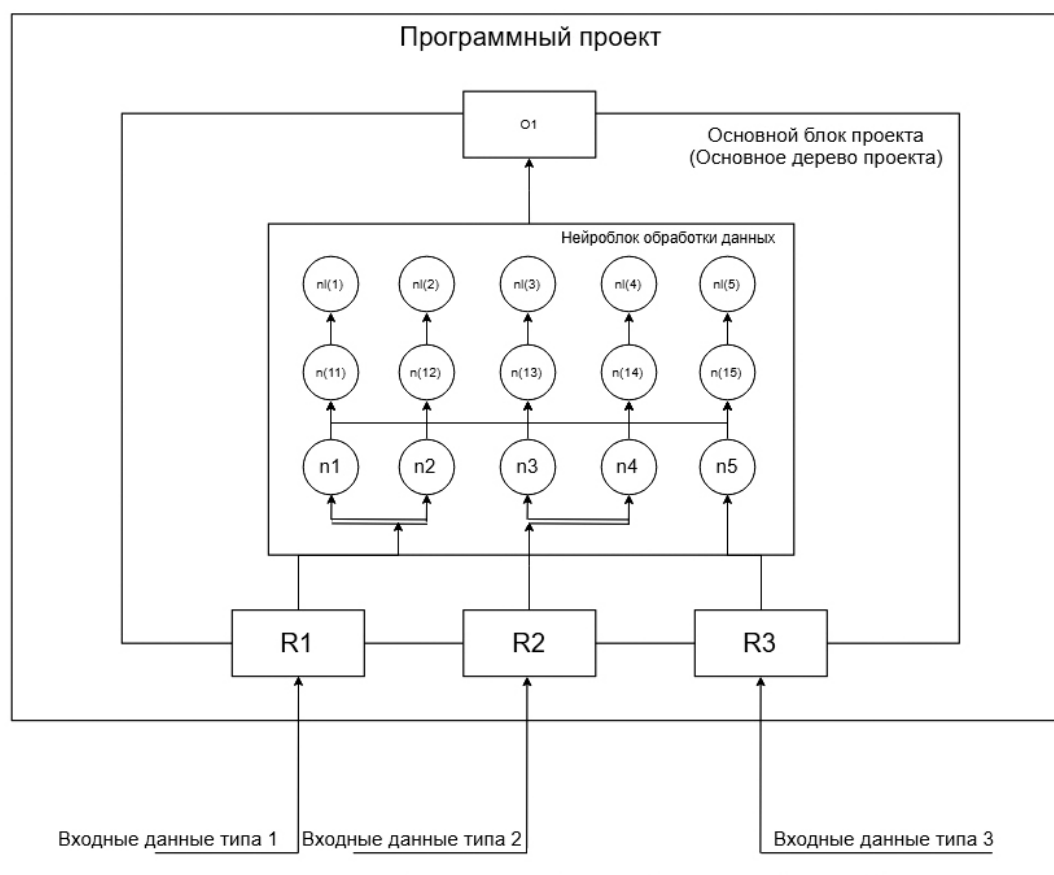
Программный проект

O1

Основной блок проекта
(Основное дерево проекта)

Нейроблок обработки данных

nl(1)

nl(2)

nl(3)

nl(4)

nl(5)

n(11)

n(12)

n(13)

n(14)

n(15)

n1

n2

n3

n4

n5

R1

R2

R3

Входные данные типа 1

Входные данные типа 2

Входные данные типа 3